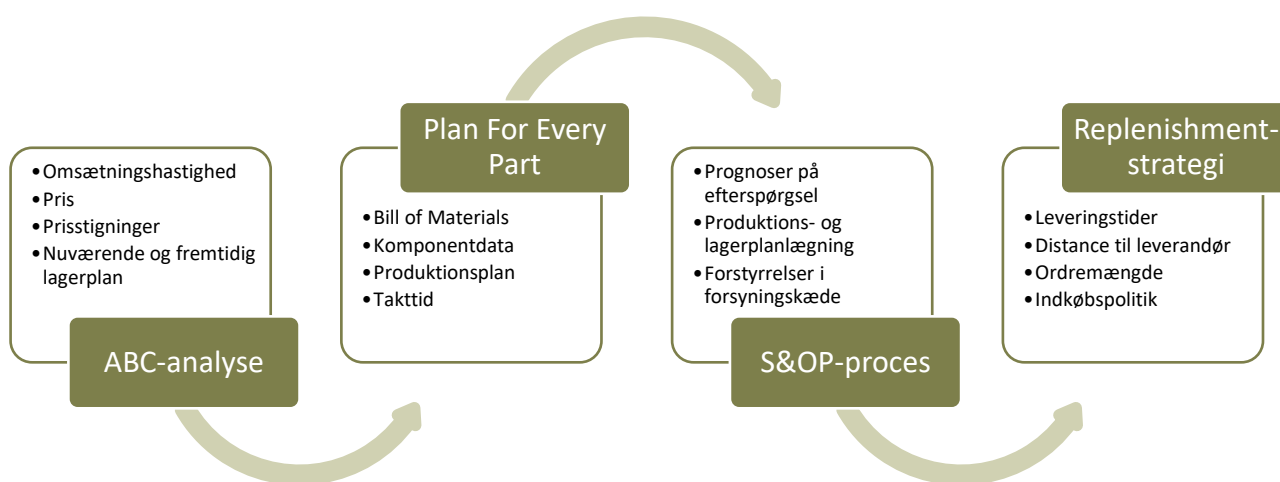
• Omsætningshastighed
• Pris
• Prisstigninger
• Nuværende og fremtidig lagerplan

ABC-analyse

Plan For Every Part

• Bill of Materials
• Komponentdata
• Produktionsplan
• Takttid

• Prognoser på efterspørgsel
• Produktions- og lagerplanlægning
• Forstyrrelser i forsyningskæde

S&OP-proces

Replenishment-strategi

• Leveringstider
• Distance til leverandør
• Ordremængde
• Indkøbspolitik